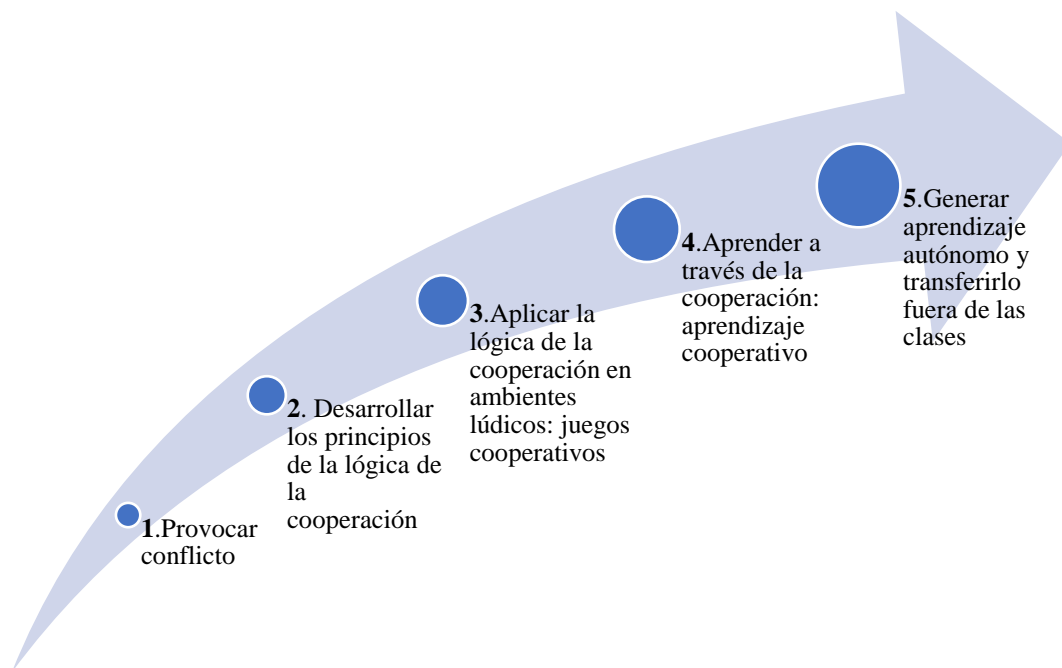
1.Provocar conflicto

2. Desarrollar los principios de la lógica de la cooperación

3.Aplicar la lógica de la cooperación en ambientes lúdicos: juegos cooperativos

4.Aprender a través de la cooperación: aprendizaje cooperativo

5.Generar aprendizaje autónomo y transferirlo fuera de las clases